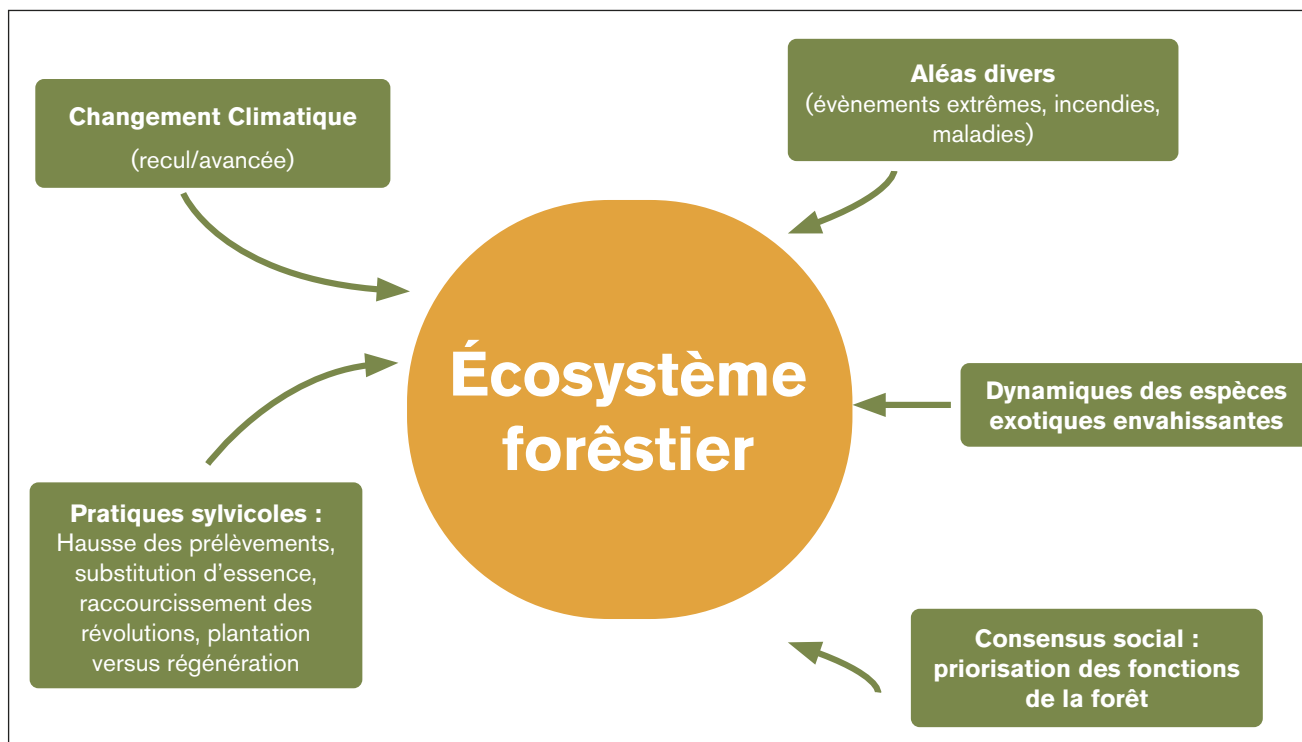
Changement Climatique

(recul/avancée)

Aléas divers
(évènements extrêmes, incendies, maladies)

Écosystème forêstier

Dynamiques des espèces exotiques envahissantes

Pratiques sylvicoles :
Hausse des prélèvements, substitution d'essence, raccourcissement des révolutions, plantation versus régénération

Consensus social : priorisation des fonctions de la forêt